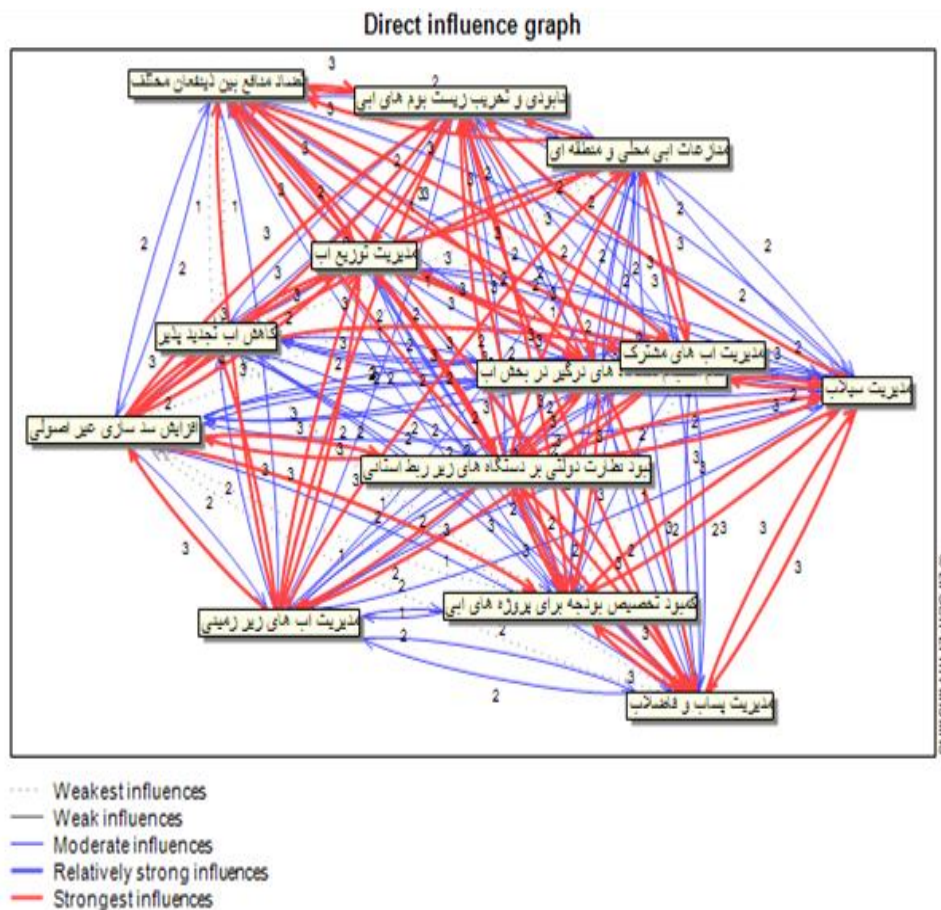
Direct influence graph

تضاد منافع بین ذینفعان مختلف

نابودی و تخریب زیست بوم های آبی

منازعات آبی محلی و منطقه ای

مدیریت توزیع آب

کاهش آب تجدید پذیر

مدیریت آب های مشترک

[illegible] های درگیر در بخش آب

مدیریت سیلاب

افزایش سد سازی غیر اصولی

نبود نظارت دولتی بر دستگاه های زیر ربط استانی

کمبود تخصیص بودجه برای پروژه های آبی

مدیریت آب های زیر زمینی

مدیریت پساب و فاضلاب

3 2 3 2 3 3 2 1 1 3 2 2 3 3 2 2 3 3 2 3 3 2 2 3 2 2 2 1 3 3 2 2 3 2 2 3 3 2 2 3 3 2 3 2 3 3 3 2 3 3 2 2 1 2 3 3 2 3 2 2 1 2 2 3 2 2 3 3 02 23 3 3 3 1 2 2 2 3 3 2

Weakest influences
Weak influences
Moderate influences
Relatively strong influences
Strongest influences